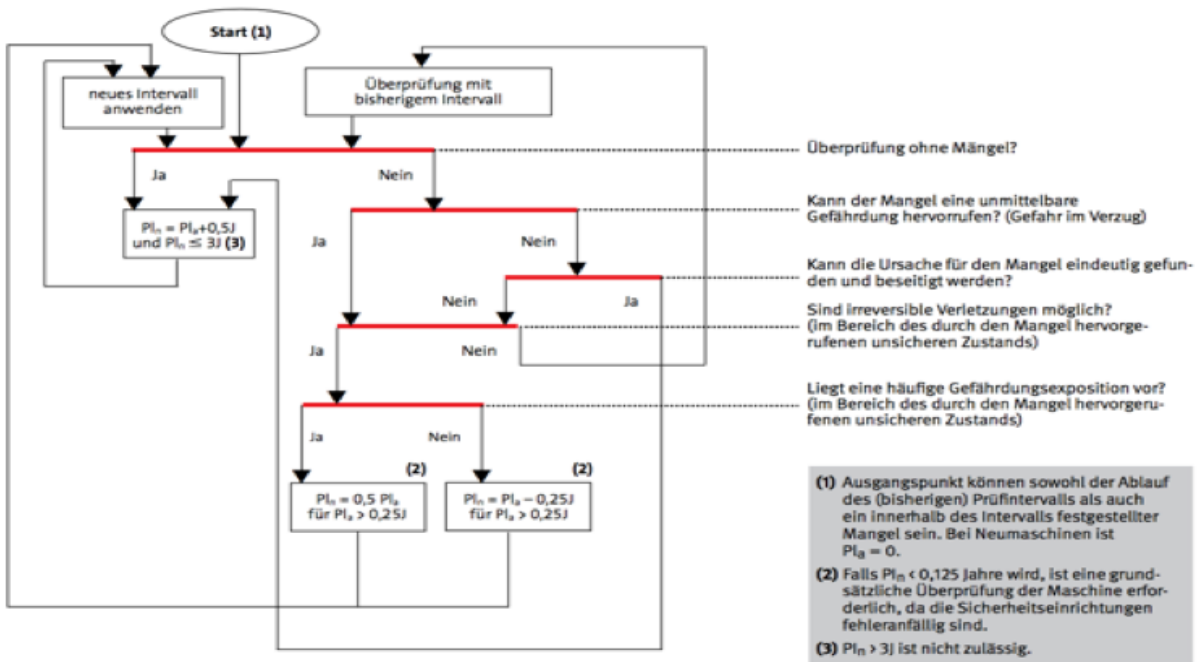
Start (1)

neues Intervall anwenden

Überprüfung mit bisherigem Intervall

Überprüfung ohne Mängel?

Ja

Nein

$PI_n = PI_a + 0{,}5J$ und $PI_n \leq 3J$ (3)

Kann der Mangel eine unmittelbare Gefährdung hervorrufen? (Gefahr im Verzug)

Ja

Nein

Kann die Ursache für den Mangel eindeutig gefunden und beseitigt werden?

Nein

Ja

Sind irreversible Verletzungen möglich? (im Bereich des durch den Mangel hervorgerufenen unsicheren Zustands)

Ja

Nein

Liegt eine häufige Gefährdungsexposition vor? (im Bereich des durch den Mangel hervorgerufenen unsicheren Zustands)

Ja

Nein

(2)

$PI_n = 0{,}5\ PI_a$ für $PI_a > 0{,}25J$

(2)

$PI_n = PI_a - 0{,}25J$ für $PI_a > 0{,}25J$

(1) Ausgangspunkt können sowohl der Ablauf des (bisherigen) Prüfintervalls als auch ein innerhalb des Intervalls festgestellter Mangel sein. Bei Neumaschinen ist $PI_a = 0$.

(2) Falls $PI_n < 0{,}125$ Jahre wird, ist eine grundsätzliche Überprüfung der Maschine erforderlich, da die Sicherheitseinrichtungen fehleranfällig sind.

(3) $PI_n > 3J$ ist nicht zulässig.